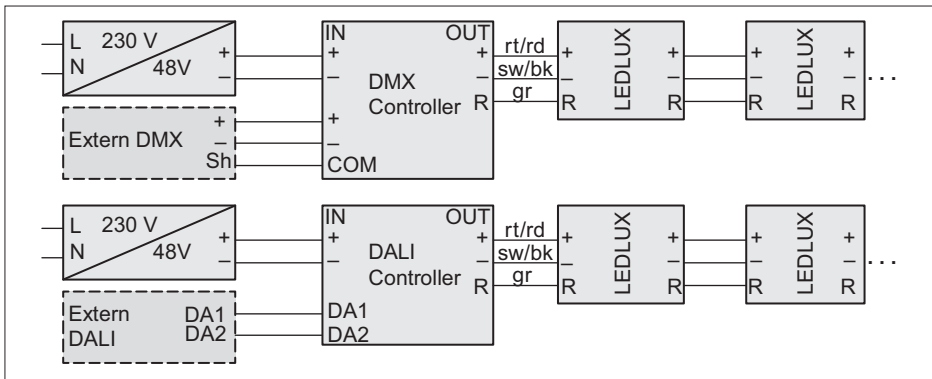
L 230 V
N 48V
+
–
Extern DMX
+
–
Sh
IN
OUT
+
–
DMX Controller
+
–
R
COM
rt/rd
sw/bk
gr
+
–
R
LEDLUX
+
–
R
+
–
R
LEDLUX
+
–
R
...

L 230 V
N 48V
+
–
Extern DALI
DA1
DA2
IN
OUT
+
–
DALI Controller
+
–
R
DA1
DA2
rt/rd
sw/bk
gr
+
–
R
LEDLUX
+
–
R
+
–
R
LEDLUX
+
–
R
...